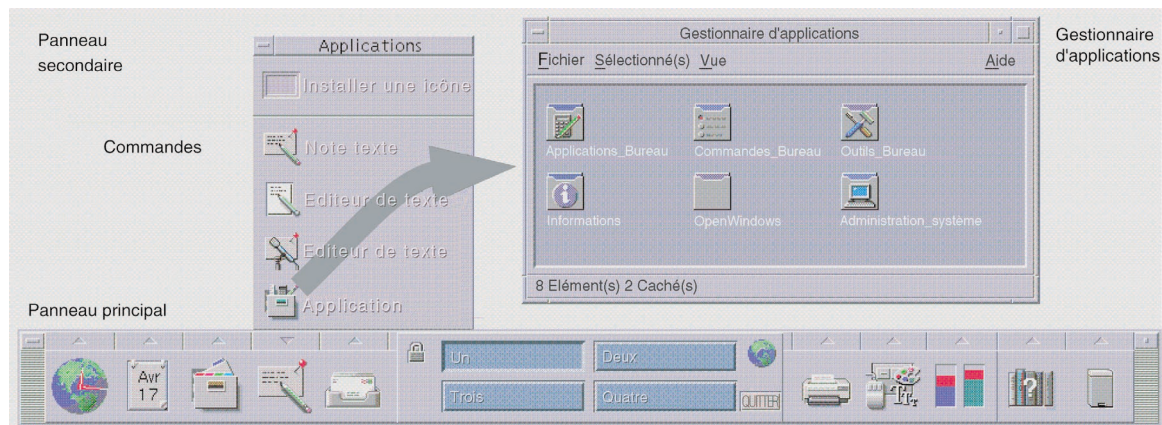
Panneau secondaire

Applications

Installer une icône

Commandes

Note texte

Editeur de texte

Editeur de texte

Application

Gestionnaire d'applications

Fichier Sélectionné(s) Vue Aide

Applications_Bureau
Commandes_Bureau
Outils_Bureau
Informations
OpenWindows
Administration_système

8 Elément(s) 2 Caché(s)

Gestionnaire d'applications

Panneau principal

Avr 17

Un
Deux
Trois
Quatre
QUITTER